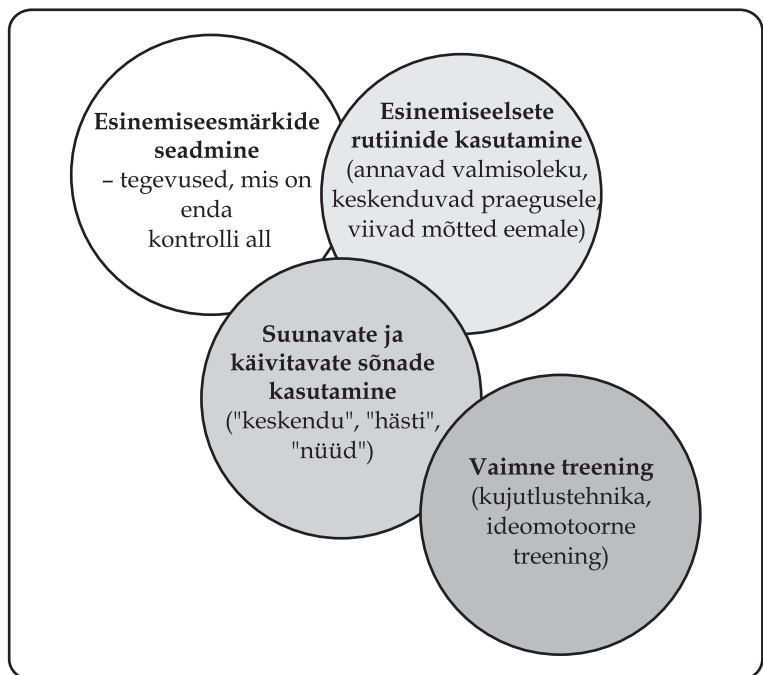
**Esinemiseesmärkide seadmine**
– tegevused, mis on enda kontrolli all

**Esinemiseelsete rutiinide kasutamine**
(annavad valmisoleku, keskenduvad praegusele, viivad mõtted eemale)

**Suunavate ja käivitavate sõnade kasutamine**
("keskendu", "hästi", "nüüd")

**Vaimne treening**
(kujutlustehnika, ideomotoorne treening)